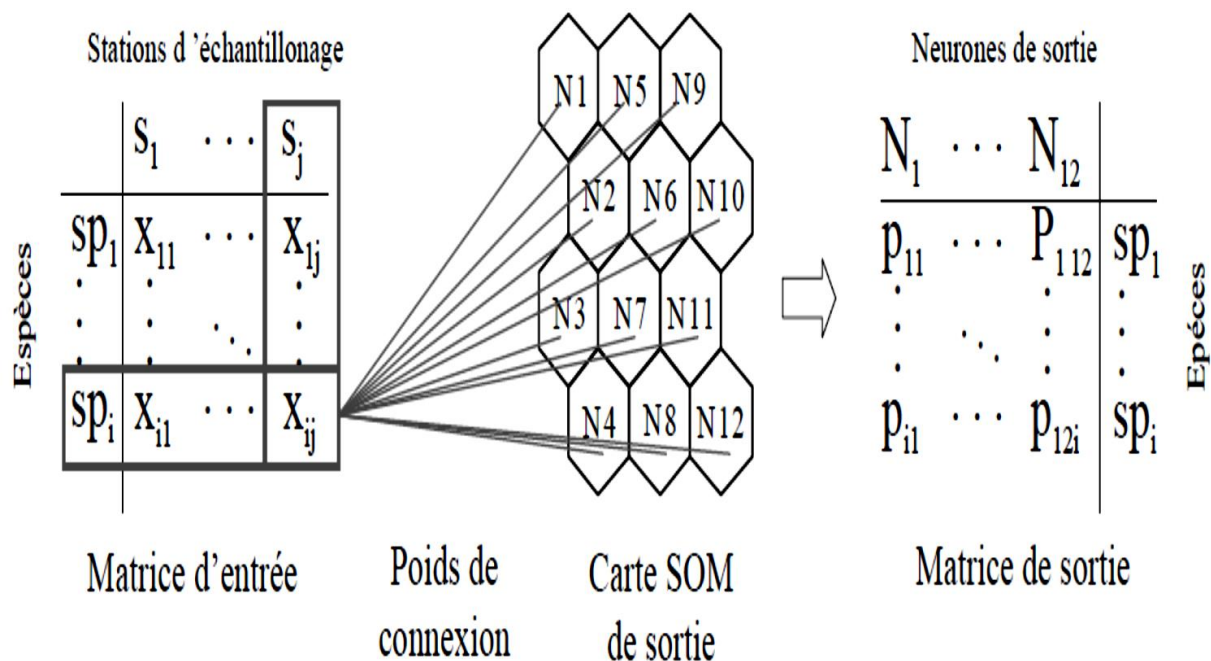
Stations d 'échantillonage

| | $s_1$ | $\cdots$ | $s_j$ |
|---|---|---|---|
| $sp_1$ | $x_{11}$ | $\cdots$ | $x_{1j}$ |
| $\vdots$ | $\vdots$ | $\ddots$ | $\vdots$ |
| $sp_i$ | $x_{i1}$ | $\cdots$ | $x_{ij}$ |

Espèces

N1 N5 N9
N2 N6 N10
N3 N7 N11
N4 N8 N12

Neurones de sortie

| $N_1$ | $\cdots$ | $N_{12}$ | |
|---|---|---|---|
| $p_{11}$ | $\cdots$ | $P_{1\,12}$ | $sp_1$ |
| $\vdots$ | $\ddots$ | $\vdots$ | $\vdots$ |
| $p_{i1}$ | $\cdots$ | $p_{12i}$ | $sp_i$ |

Epéces

Matrice d'entrée

Poids de connexion

Carte SOM de sortie

Matrice de sortie